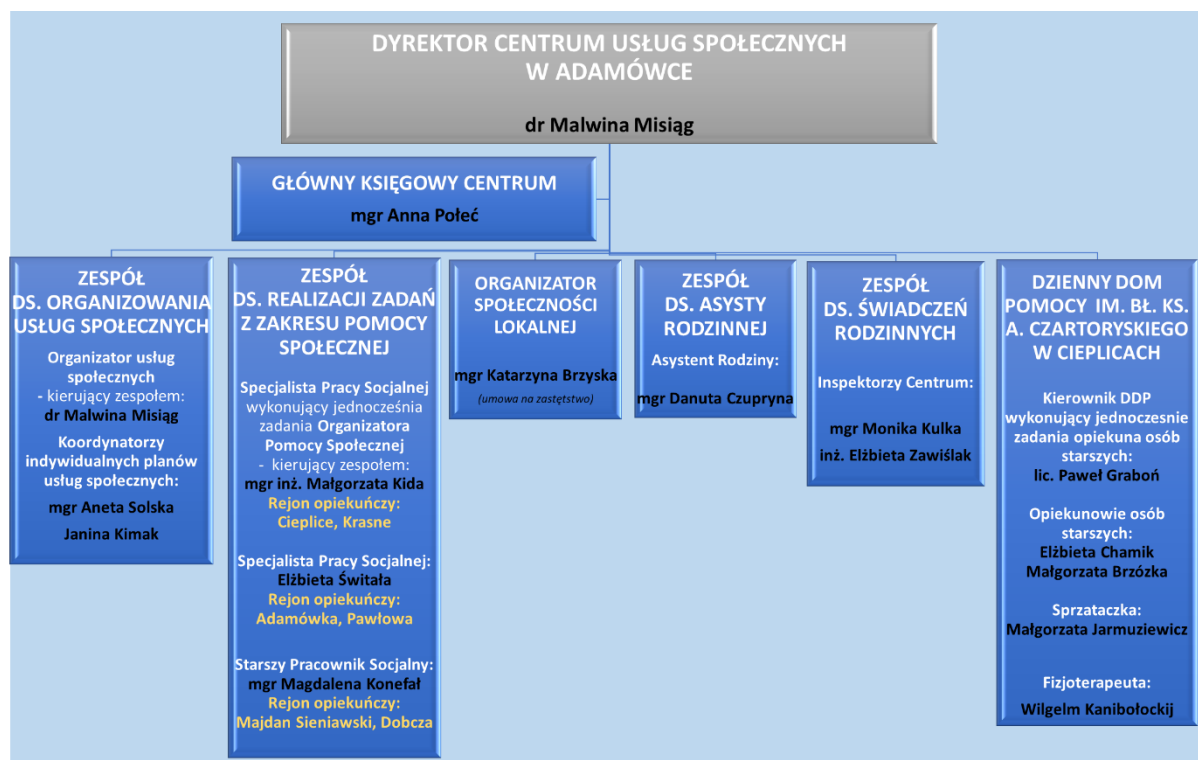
DYREKTOR CENTRUM USŁUG SPOŁECZNYCH
W ADAMÓWCE

dr Malwina Misiąg

GŁÓWNY KSIĘGOWY CENTRUM
mgr Anna Połeć

ZESPÓŁ
DS. ORGANIZOWANIA USŁUG SPOŁECZNYCH

Organizator usług społecznych
- kierujący zespołem:
dr Malwina Misiąg

Koordynatorzy indywidualnych planów usług społecznych:
mgr Aneta Solska
Janina Kimak

ZESPÓŁ
DS. REALIZACJI ZADAŃ Z ZAKRESU POMOCY SPOŁECZNEJ

Specjalista Pracy Socjalnej wykonujący jednocześnia zadania Organizatora Pomocy Społecznej
- kierujący zespołem:
mgr inż. Małgorzata Kida
Rejon opiekuńczy:
Cieplice, Krasne

Specjalista Pracy Socjalnej:
Elżbieta Świtała
Rejon opiekuńczy:
Adamówka, Pawłowa

Starszy Pracownik Socjalny:
mgr Magdalena Konefał
Rejon opiekuńczy:
Majdan Sieniawski, Dobcza

ORGANIZATOR SPOŁECZNOŚCI LOKALNEJ

mgr Katarzyna Brzyska
(umowa na zastępstwo)

ZESPÓŁ
DS. ASYSTY RODZINNEJ

Asystent Rodziny:
mgr Danuta Czupryna

ZESPÓŁ
DS. ŚWIADCZEŃ RODZINNYCH

Inspektorzy Centrum:
mgr Monika Kulka
inż. Elżbieta Zawiślak

DZIENNY DOM POMOCY IM. BŁ. KS. A. CZARTORYSKIEGO W CIEPLICACH

Kierownik DDP wykonujący jednoczesnie zadania opiekuna osób starszych:
lic. Paweł Graboń

Opiekunowie osób starszych:
Elżbieta Chamik
Małgorzata Brzózka

Sprzataczka:
Małgorzata Jarmuziewicz

Fizjoterapeuta:
Wilgelm Kanibołockij